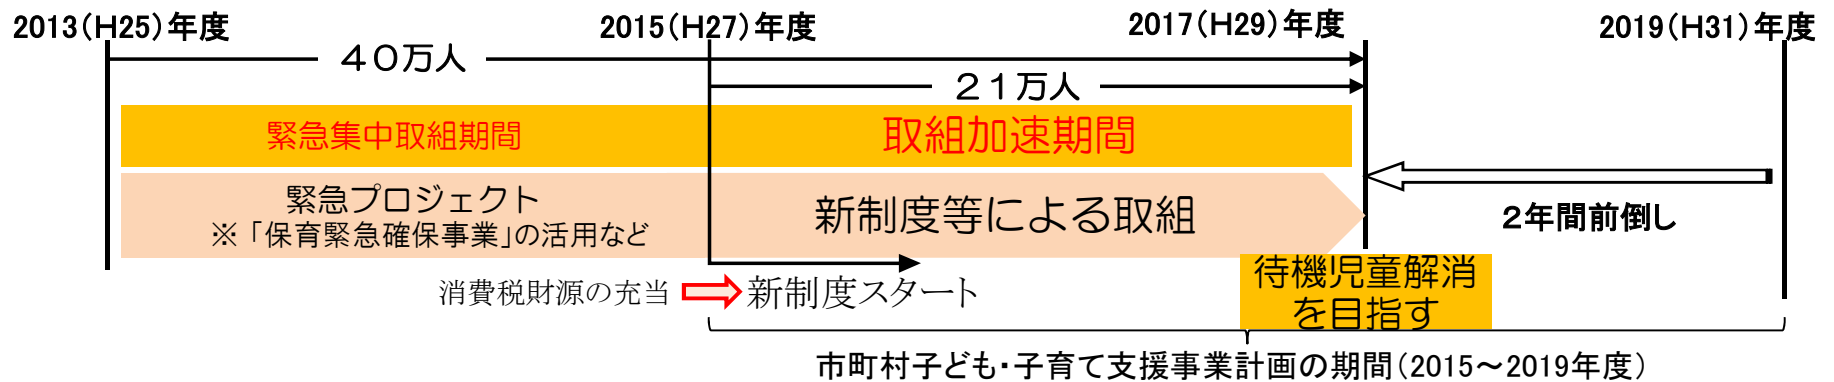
2013(H25)年度

2015(H27)年度

2017(H29)年度

2019(H31)年度

40万人

21万人

緊急集中取組期間

取組加速期間

緊急プロジェクト
※「保育緊急確保事業」の活用など

新制度等による取組

2年間前倒し

消費税財源の充当

新制度スタート

待機児童解消
を目指す

市町村子ども・子育て支援事業計画の期間(2015～2019年度)